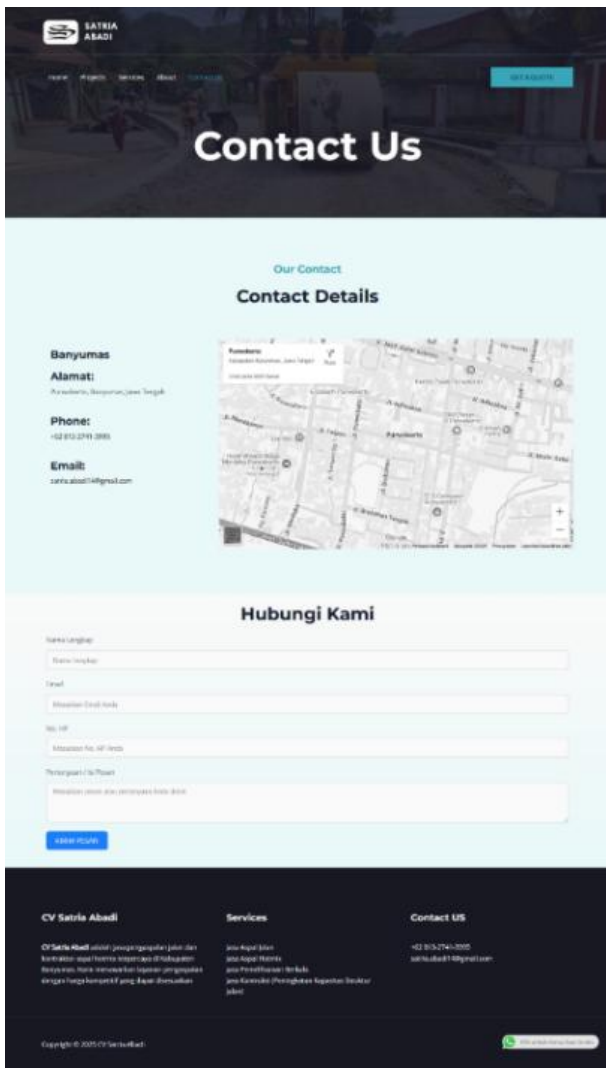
SATRIA ABADI

Home Projects Services About Contact Us

GET A QUOTE

Contact Us

Our Contact

Contact Details

Banyumas

Alamat:

Purwokerto, Banyumas, Jawa Tengah

Phone:

+62 813-2741-3995

Email:

satria.abadi14@gmail.com

Purwokerto
Kabupaten Banyumas, Jawa Tengah

Hubungi Kami

Nama Lengkap

Nama Lengkap

Email

Masukkan Email Anda

No. HP

Masukkan No. HP Anda

Pertanyaan / Isi Pesan

Masukkan pesan atau pertanyaan Anda disini

KIRIM PESAN

CV Satria Abadi

CV Satria Abadi adalah perusahaan pengaspalan jalan dan kontraktor aspal hotmix terpercaya di Kabupaten Banyumas. Kami menawarkan layanan pengaspalan dengan harga kompetitif yang dapat disesuaikan

Services

Jasa Aspal Jalan
Jasa Aspal Hotmix
Jasa Pemeliharaan Berkala
Jasa Konstruksi (Peningkatan Kapasitas Struktur Jalan)

Contact US

+62 813-2741-3995
satria.abadi14@gmail.com

Copyright © 2025 CV Satria Abadi

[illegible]